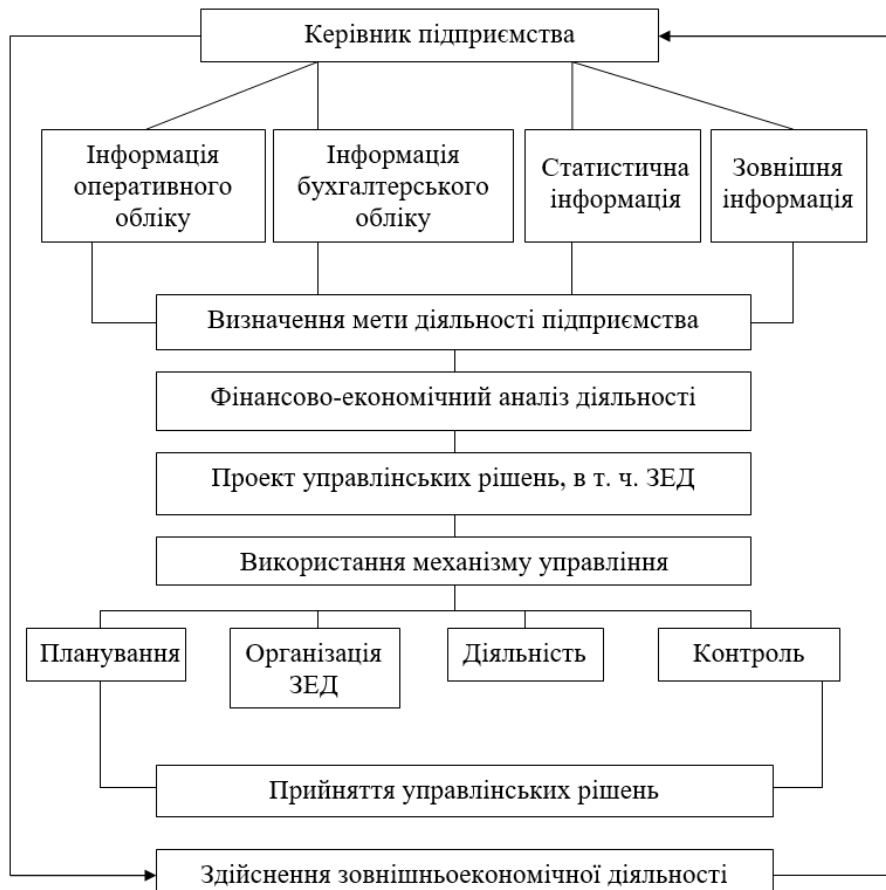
Керівник підприємства

Інформація оперативного обліку

Інформація бухгалтерського обліку

Статистична інформація

Зовнішня інформація

Визначення мети діяльності підприємства

Фінансово-економічний аналіз діяльності

Проект управлінських рішень, в т. ч. ЗЕД

Використання механізму управління

Планування

Організація ЗЕД

Діяльність

Контроль

Прийняття управлінських рішень

Здійснення зовнішньоекономічної діяльності